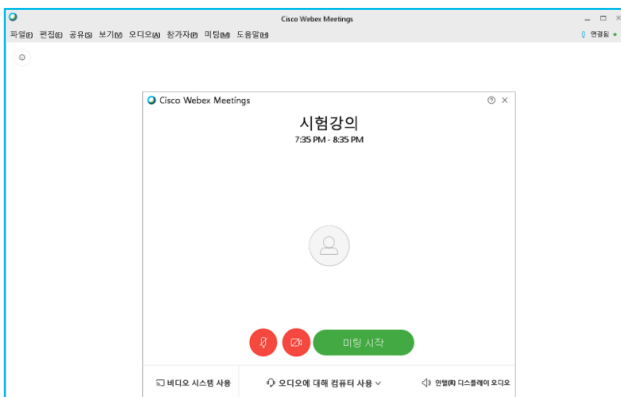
Cisco Webex Meetings

파일(F) 편집(E) 공유(S) 보기(V) 오디오(A) 참가자(P) 미팅(M) 도움말(H)

연결됨

Cisco Webex Meetings

시험강의

7:35 PM - 8:35 PM

미팅 시작

비디오 시스템 사용

오디오에 대해 컴퓨터 사용

안밀(R) 디스플레이 오디오